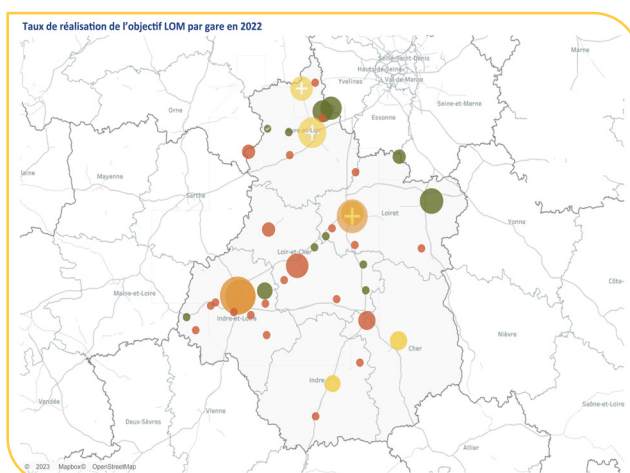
Taux de réalisation de l'objectif LOM par gare en 2022

Marne
Yvelines
Seine-Saint-Denis
Hauts-de-Seine
Val-de-Marne
Orne
Seine-et-Marne
Essonne
Mayenne
Sarthe
Loiret
Yonne
Loir-et-Cher
Maine-et-Loire
Côte-
Indre-et-Loire
Nièvre
Cher
Indre
Vendée
Deux-Sèvres
Vienne
Saône-et-Loire
Allier

© 2023 Mapbox© OpenStreetMap